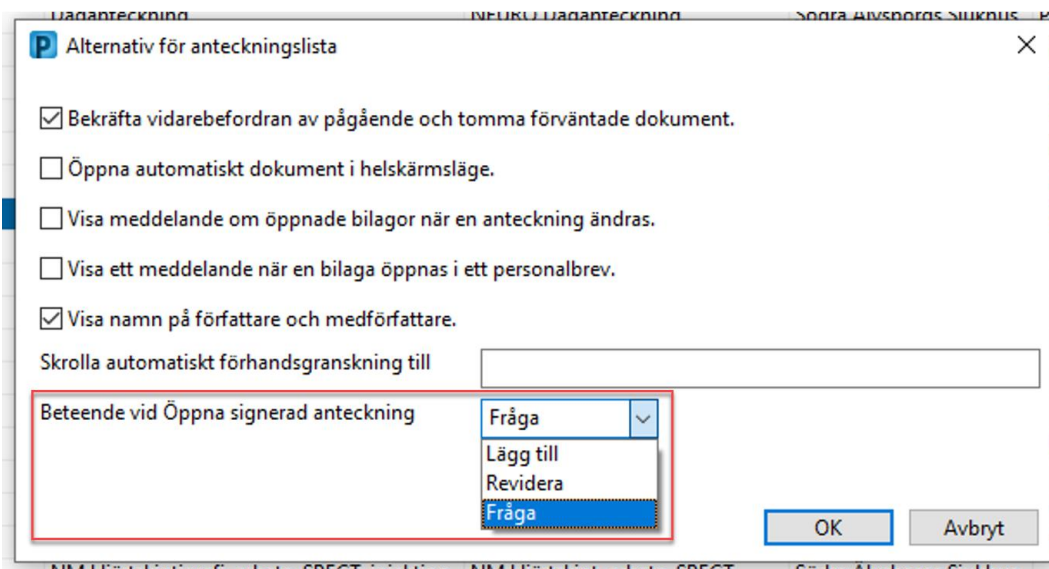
Daganteckning NEURO Daganteckning Södra Älvsborgs Sjukhus

Alternativ för anteckningslista

Bekräfta vidarebefordran av pågående och tomma förväntade dokument.

Öppna automatiskt dokument i helskärmsläge.

Visa meddelande om öppnade bilagor när en anteckning ändras.

Visa ett meddelande när en bilaga öppnas i ett personalbrev.

Visa namn på författare och medförfattare.

Skrolla automatiskt förhandsgranskning till

Beteende vid Öppna signerad anteckning

Fråga

Lägg till
Revidera
Fråga

OK

Avbryt

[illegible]